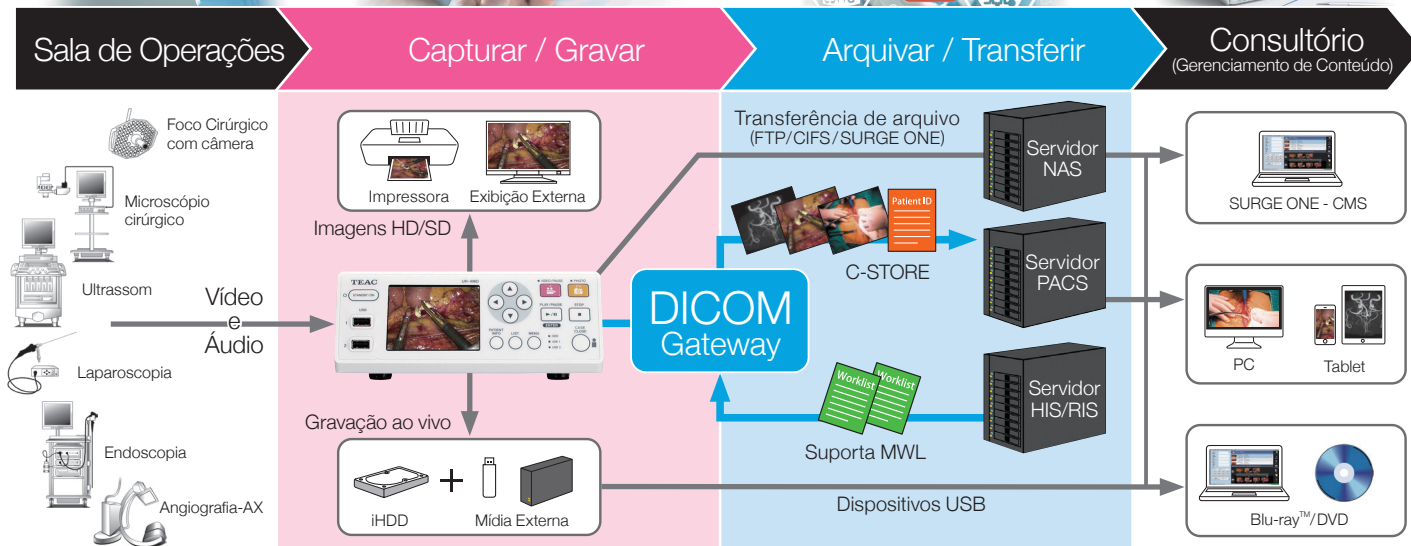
Sala de Operações

Capturar / Gravar

Arquivar / Transferir

Consultório
(Gerenciamento de Conteúdo)

Foco Cirúrgico com câmera

Microscópio cirúrgico

Ultrassom

Laparoscopia

Endoscopia

Angiografia-AX

Vídeo e Áudio

Impressora

Exibição Externa

Imagens HD/SD

TEAC

Gravação ao vivo

iHDD

+

Mídia Externa

Transferência de arquivo
(FTP/CIFS/SURGE ONE)

Servidor NAS

Patient ID

C-STORE

Servidor PACS

DICOM
Gateway

Worklist

Worklist

Suporta MWL

Servidor HIS/RIS

Dispositivos USB

SURGE ONE - CMS

PC

Tablet

Blu-ray$^{TM}$/DVD